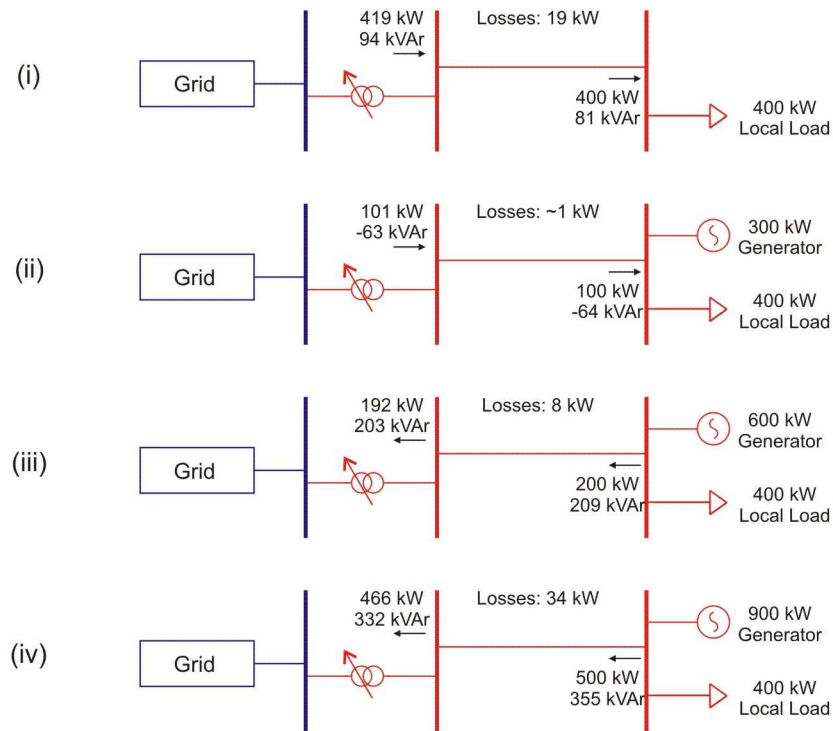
(i)

Grid

419 kW
94 kVAr

Losses: 19 kW

400 kW
81 kVAr

400 kW
Local Load

(ii)

Grid

101 kW
-63 kVAr

Losses: ~1 kW

300 kW
Generator

100 kW
-64 kVAr

400 kW
Local Load

(iii)

Grid

192 kW
203 kVAr

Losses: 8 kW

600 kW
Generator

200 kW
209 kVAr

400 kW
Local Load

(iv)

Grid

466 kW
332 kVAr

Losses: 34 kW

900 kW
Generator

500 kW
355 kVAr

400 kW
Local Load